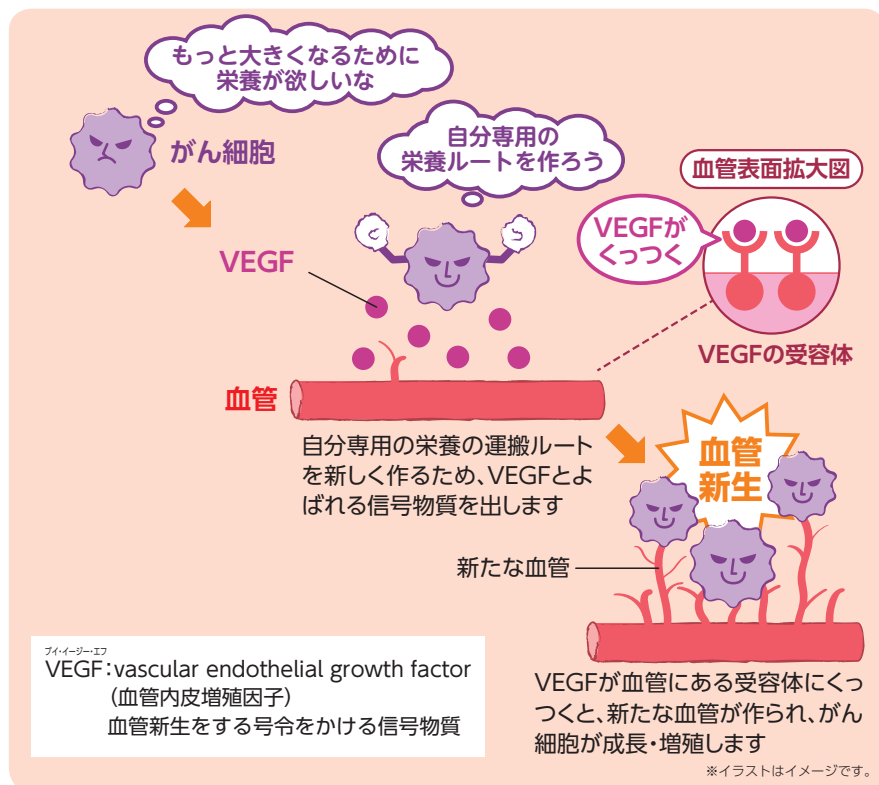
もっと大きくなるために
栄養が欲しいな

がん細胞

自分専用の
栄養ルートを作ろう

VEGF

血管表面拡大図

VEGFが
くっつく

VEGFの受容体

血管

自分専用の栄養の運搬ルートを新しく作るため、VEGFとよばれる信号物質を出します

血管
新生

新たな血管

ブイ・イージー・エフ
VEGF：vascular endothelial growth factor
（血管内皮増殖因子）
血管新生をする号令をかける信号物質

VEGFが血管にある受容体にくっつくと、新たな血管が作られ、がん細胞が成長・増殖します

※イラストはイメージです。